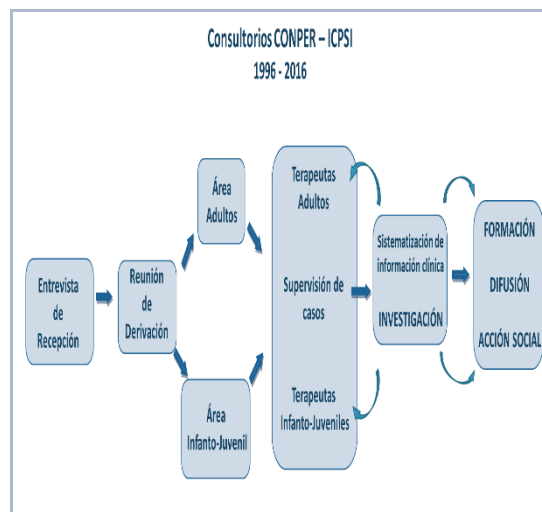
Consultorios CONPER – ICPSI
1996 - 2016

Entrevista de Recepción

Reunión de Derivación

Área Adultos

Área Infanto-Juvenil

Terapeutas Adultos

Supervisión de casos

Terapeutas Infanto-Juveniles

Sistematización de información clínica

INVESTIGACIÓN

FORMACIÓN

DIFUSIÓN

ACCIÓN SOCIAL